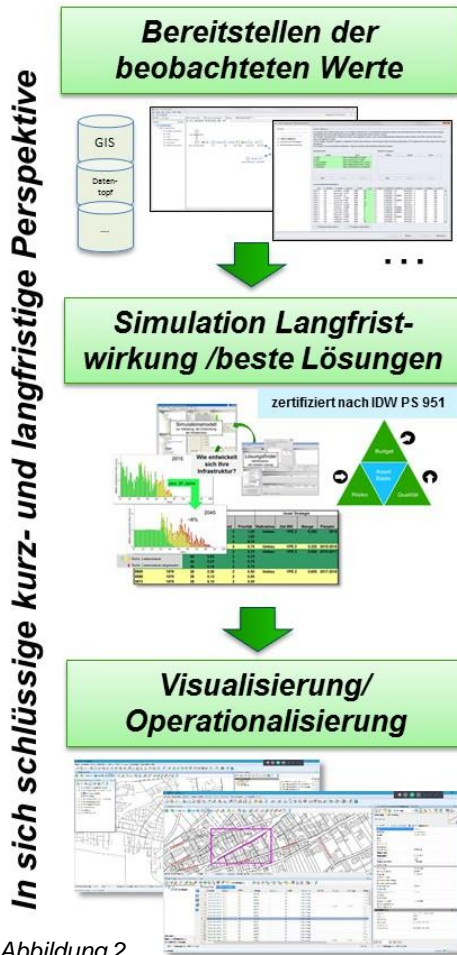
In sich schlüssige kurz- und langfristige Perspektive

Bereitstellen der beobachteten Werte

GIS

Datentopf

...

...

Simulation Langfristwirkung /beste Lösungen

zertifiziert nach IDW PS 951

Simulationsmodell

Wie entwickelt sich Ihre Infrastruktur?

2015

2045

Budget

Asset Stock

Risiko

Qualität

Visualisierung/ Operationalisierung

Abbildung 2